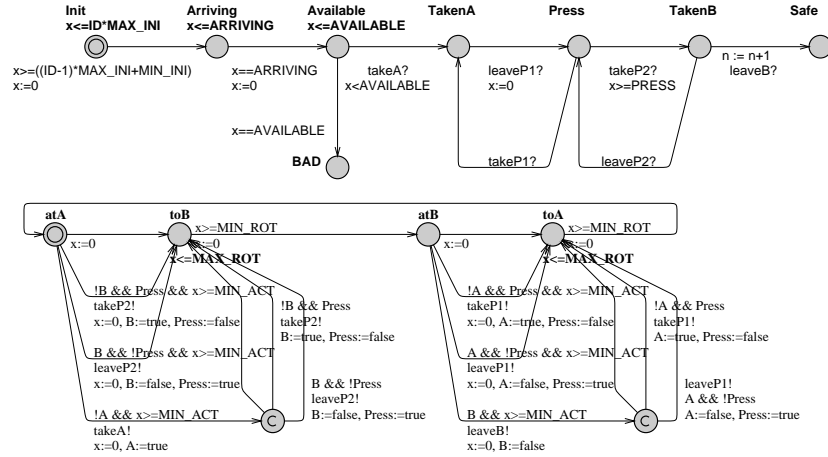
Init
x<=ID*MAX_INI

Arriving
x<=ARRIVING

Available
x<=AVAILABLE

TakenA

Press

TakenB

Safe

x>=((ID-1)*MAX_INI+MIN_INI)
x:=0

x==ARRIVING
x:=0

takeA?
x<AVAILABLE

leaveP1?
x:=0

takeP2?
x>=PRESS

n := n+1
leaveB?

x==AVAILABLE

BAD

takeP1?

leaveP2?

atA

toB

x>=MIN_ROT
x:=0
x<=MAX_ROT

atB

toA

x>=MIN_ROT
x:=0
x<=MAX_ROT

x:=0

x:=0

!B && Press && x>=MIN_ACT
takeP2!
x:=0, B:=true, Press:=false

!B && Press
takeP2!
B:=true, Press:=false

B && !Press && x>=MIN_ACT
leaveP2!
x:=0, B:=false, Press:=true

B && !Press
leaveP2!
B:=false, Press:=true

!A && x>=MIN_ACT
takeA!
x:=0, A:=true

C

!A && Press && x>=MIN_ACT
takeP1!
x:=0, A:=true, Press:=false

!A && Press
takeP1!
A:=true, Press:=false

A && !Press && x>=MIN_ACT
leaveP1!
x:=0, A:=false, Press:=true

leaveP1!
A && !Press
A:=false, Press:=true

B && x>=MIN_ACT
leaveB!
x:=0, B:=false

C